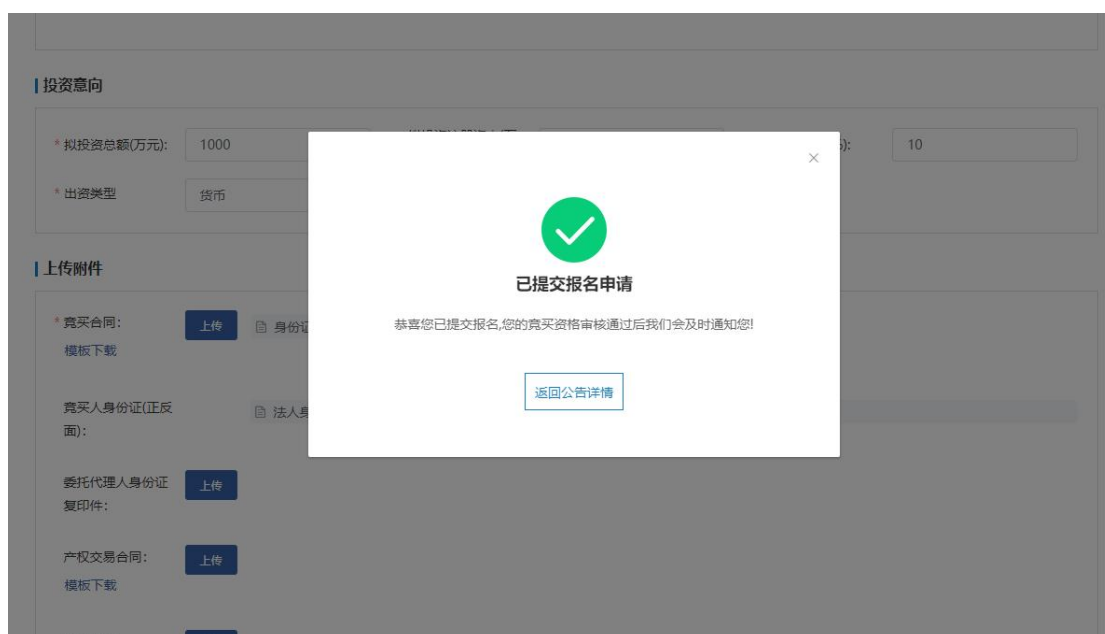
投资意向

* 拟投资总额(万元): 1000 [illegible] ): 10

* 出资类型 货币

上传附件

* 竞买合同: 上传 身份证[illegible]
模板下载

竞买人身份证(正反面): 法人身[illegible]

委托代理人身份证复印件: 上传

产权交易合同: 上传
模板下载

×

已提交报名申请

恭喜您已提交报名,您的竞买资格审核通过后我们会及时通知您!

返回公告详情